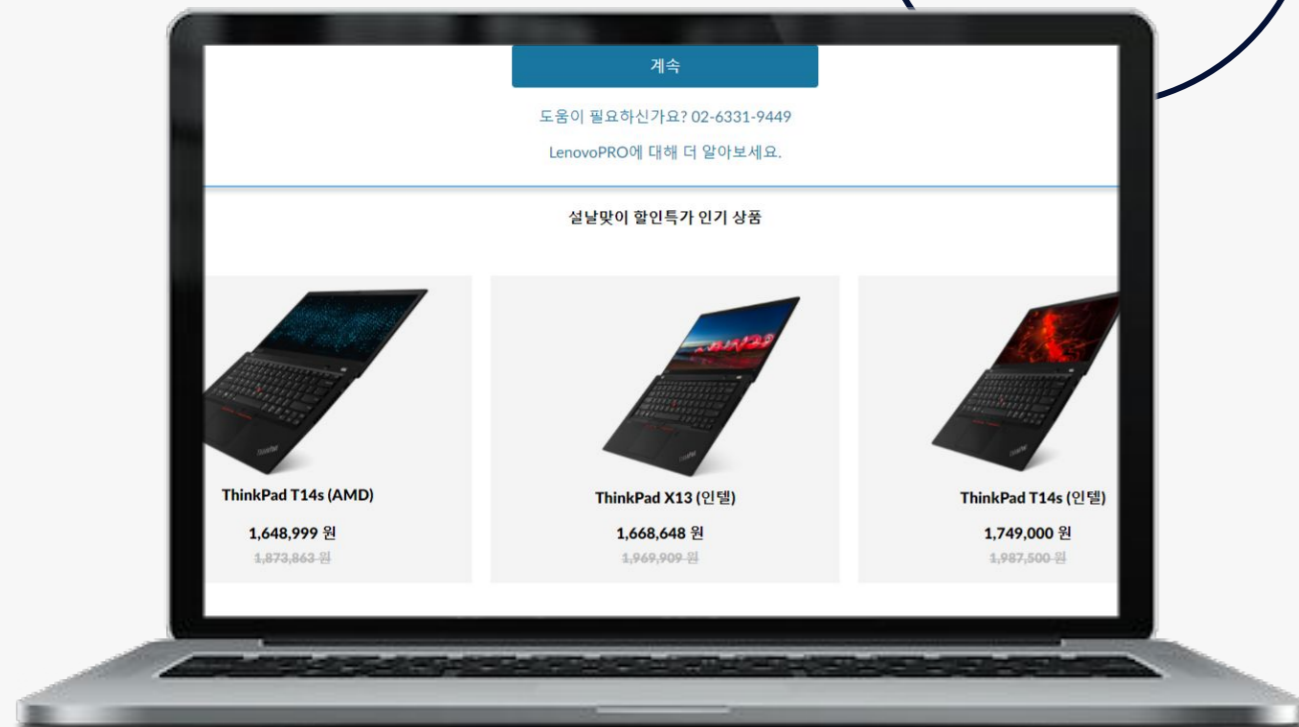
계속

도움이 필요하신가요? 02-6331-9449

LenovoPRO에 대해 더 알아보세요.

설날맞이 할인특가 인기 상품

ThinkPad T14s (AMD)

1,648,999 원

~~1,873,863 원~~

ThinkPad X13 (인텔)

1,668,648 원

~~1,969,909 원~~

ThinkPad T14s (인텔)

1,749,000 원

~~1,987,500 원~~